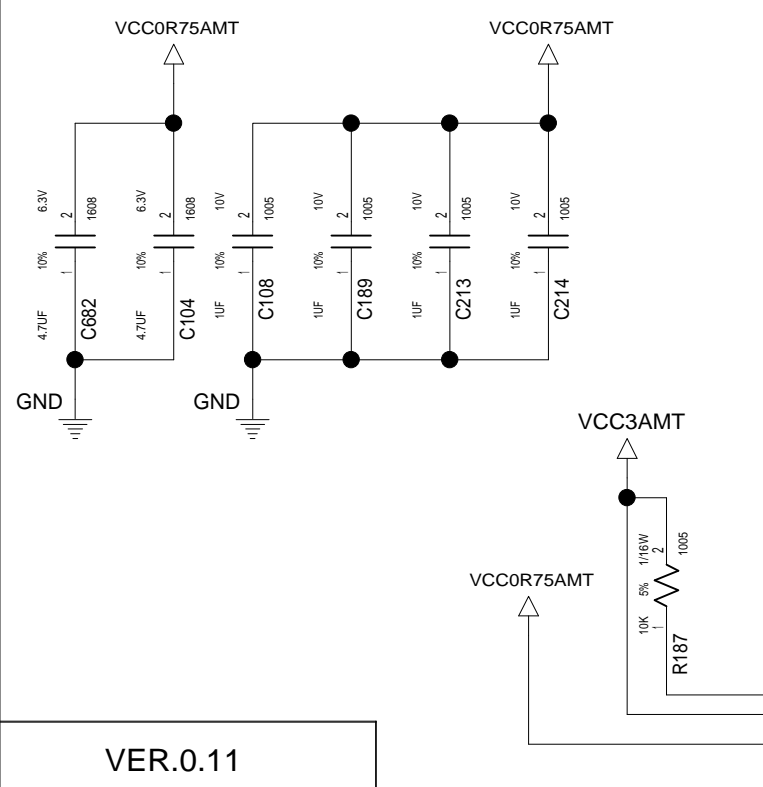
VCC0R75AMT

VCC0R75AMT

6.3V 2 1608 10% 1 4.7UF C682

6.3V 2 1608 10% 1 4.7UF C104

10V 2 1005 10% 1 1UF C108

10V 2 1005 10% 1 1UF C189

10V 2 1005 10% 1 1UF C213

10V 2 1005 10% 1 1UF C214

GND

GND

VCC3AMT

1/16W 2 1005 5% 10K 1 R187

VCC0R75AMT

VER.0.11